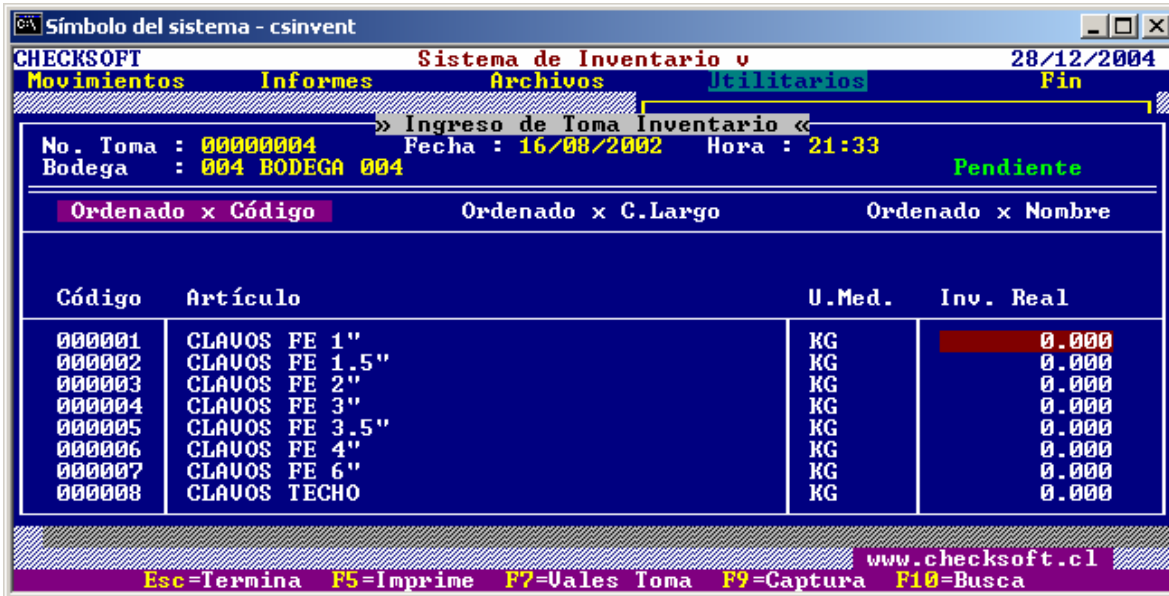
Símbolo del sistema - csinvent

CHECKSOFT Sistema de Inventario v 28/12/2004

Movimientos Informes Archivos Utilitarios Fin

» Ingreso de Toma Inventario «

No. Toma : 00000004 Fecha : 16/08/2002 Hora : 21:33

Bodega : 004 BODEGA 004 Pendiente

Ordenado x Código Ordenado x C.Largo Ordenado x Nombre

| Código | Artículo | U.Med. | Inv. Real |
|---|---|---|---|
| 000001 | CLAVOS FE 1" | KG | 0.000 |
| 000002 | CLAVOS FE 1.5" | KG | 0.000 |
| 000003 | CLAVOS FE 2" | KG | 0.000 |
| 000004 | CLAVOS FE 3" | KG | 0.000 |
| 000005 | CLAVOS FE 3.5" | KG | 0.000 |
| 000006 | CLAVOS FE 4" | KG | 0.000 |
| 000007 | CLAVOS FE 6" | KG | 0.000 |
| 000008 | CLAVOS TECHO | KG | 0.000 |

www.checksoft.cl

Esc=Termina F5=Imprime F7=Vales Toma F9=Captura F10=Busca